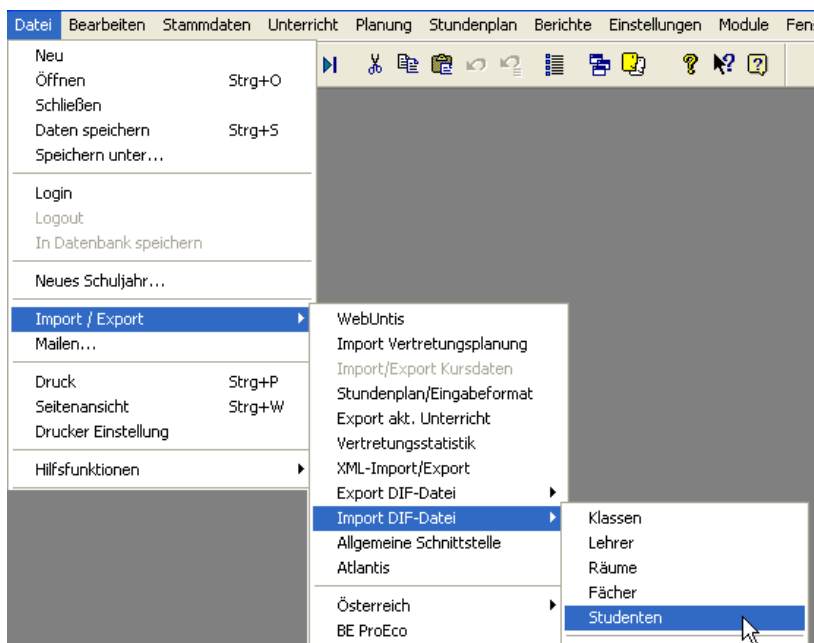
Datei Bearbeiten Stammdaten Unterricht Planung Stundenplan Berichte Einstellungen Module Fens

Neu
Öffnen Strg+O
Schließen
Daten speichern Strg+S
Speichern unter...

Login
Logout
In Datenbank speichern

Neues Schuljahr...

Import / Export
Mailen...

Druck Strg+P
Seitenansicht Strg+W
Drucker Einstellung

Hilfsfunktionen

WebUntis
Import Vertretungsplanung
Import/Export Kursdaten
Stundenplan/Eingabeformat
Export akt. Unterricht
Vertretungsstatistik
XML-Import/Export
Export DIF-Datei
Import DIF-Datei
Allgemeine Schnittstelle
Atlantis

Österreich
BE ProEco

Klassen
Lehrer
Räume
Fächer
Studenten